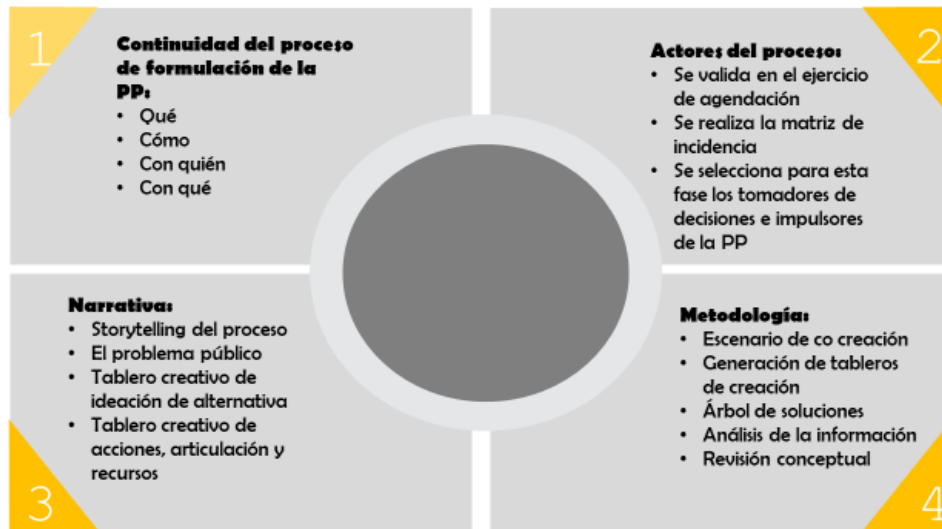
1

Continuidad del proceso de formulación de la PP:
• Qué
• Cómo
• Con quién
• Con qué

2

Actores del proceso:
• Se valida en el ejercicio de agendación
• Se realiza la matriz de incidencia
• Se selecciona para esta fase los tomadores de decisiones e impulsores de la PP

Narrativa:
• Storytelling del proceso
• El problema público
• Tablero creativo de ideación de alternativa
• Tablero creativo de acciones, articulación y recursos

3

Metodología:
• Escenario de co creación
• Generación de tableros de creación
• Árbol de soluciones
• Análisis de la información
• Revisión conceptual

4